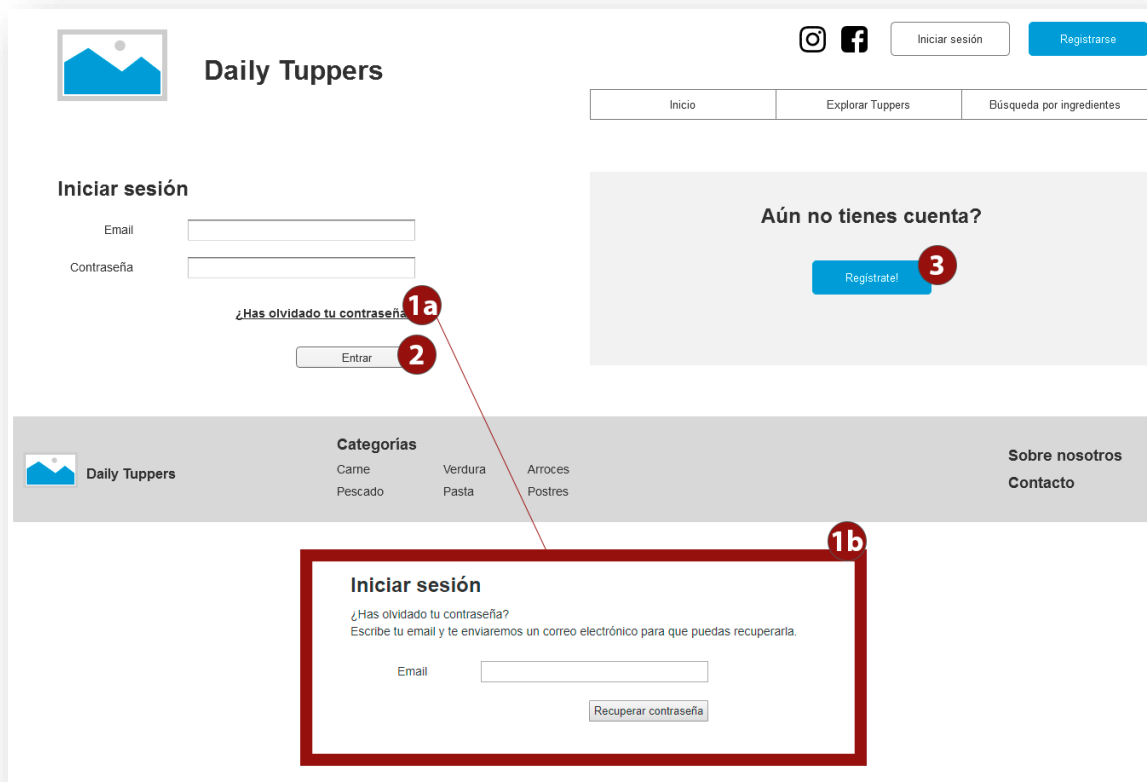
Daily Tuppers

Iniciar sesión

Registrarse

| Inicio | Explorar Tuppers | Búsqueda por ingredientes |
|---|---|---|

Iniciar sesión

Email

Contraseña

¿Has olvidado tu contraseña

1a

Entrar

2

Aún no tienes cuenta?

Regístrate!

3

Daily Tuppers

Categorías

Carne
Verdura
Arroces
Pescado
Pasta
Postres

Sobre nosotros

Contacto

1b

Iniciar sesión

¿Has olvidado tu contraseña?
Escribe tu email y te enviaremos un correo electrónico para que puedas recuperarla.

Email

Recuperar contraseña